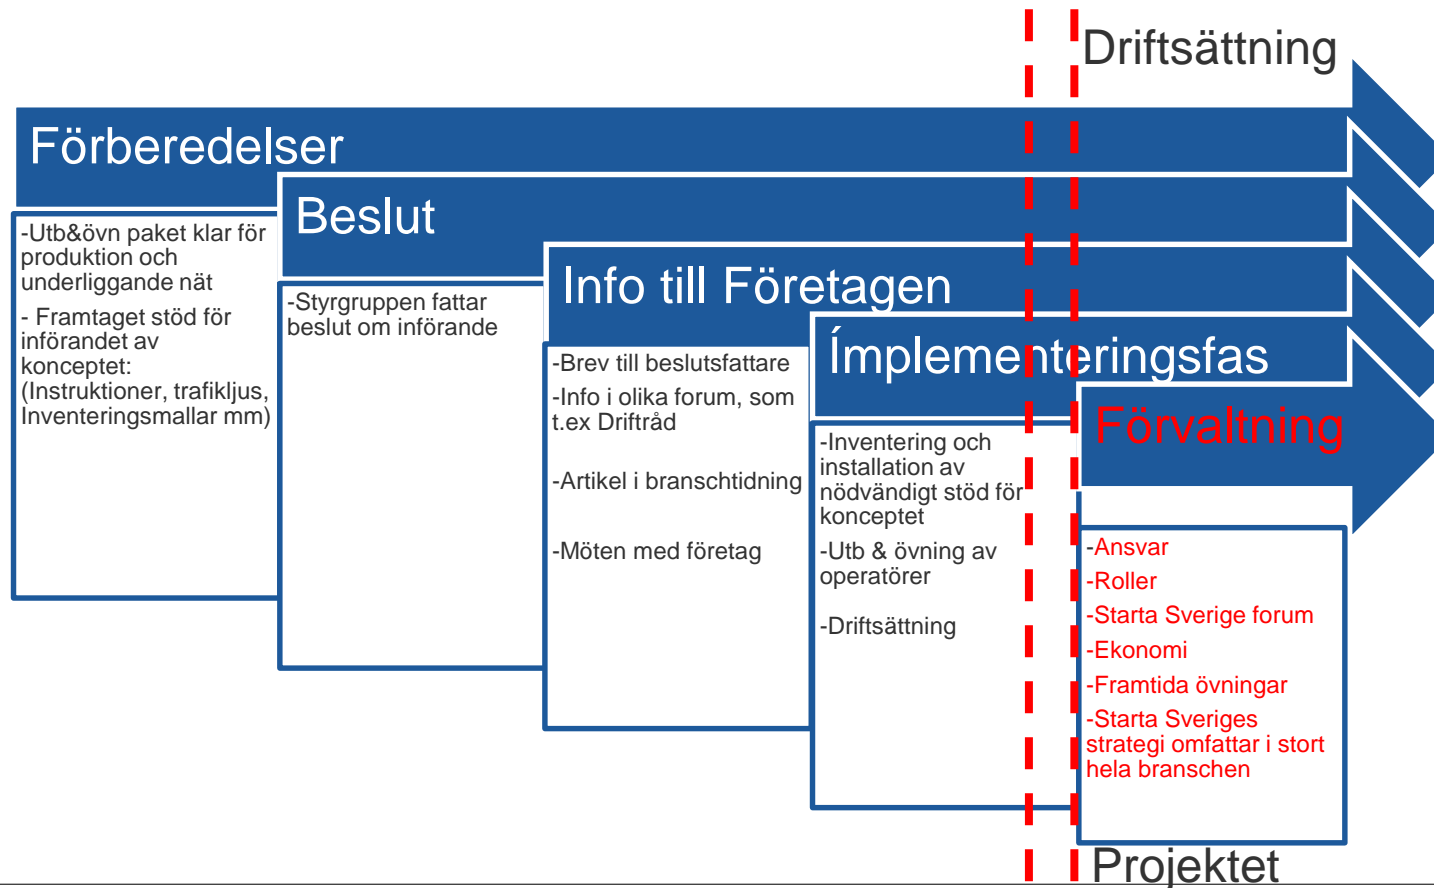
Driftsättning

Förberedelser

-Utb&övn paket klar för produktion och underliggande nät

- Framtaget stöd för införandet av konceptet: (Instruktioner, trafikljus, Inventeringsmallar mm)

Beslut

-Styrgruppen fattar beslut om införande

Info till Företagen

-Brev till beslutsfattare

-Info i olika forum, som t.ex Driftråd

-Artikel i branschtidning

-Möten med företag

Ímplementeringsfas

-Inventering och installation av nödvändigt stöd för konceptet

-Utb & övning av operatörer

-Driftsättning

Förvaltning

-Ansvar

-Roller

-Starta Sverige forum

-Ekonomi

-Framtida övningar

-Starta Sveriges strategi omfattar i stort hela branschen

Projektet